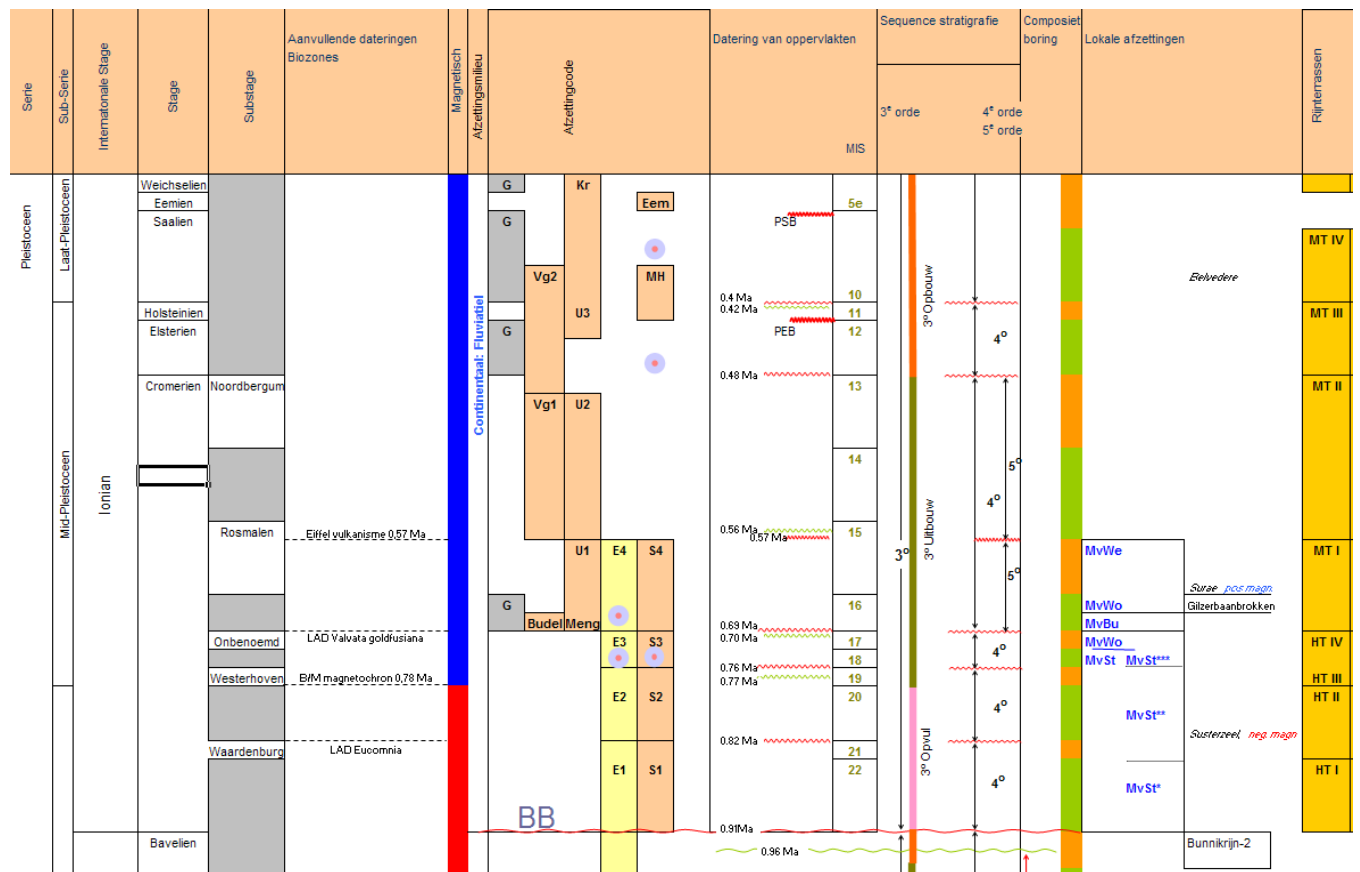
| Serie | Sub-Serie | Internatonale Stage | Stage | Substage | Aanvullende dateringen Biozones | Magnetisch | Afzettingsmilieu | Afzettingcode | Datering van oppervlakten | MIS | Sequence stratigrafie 3$^e$ orde | 4$^e$ orde 5$^e$ orde | Composiet boring | Lokale afzettingen | Rijnterrassen |
|---|---|---|---|---|---|---|---|---|---|---|---|---|---|---|---|

Pleistoceen
Laat-Pleistoceen
Mid-Pleistoceen
Ionian

Weichselien
Eemien
Saalien
Holsteinien
Elsterien
Cromerien
Bavelien

Noordbergum
Rosmalen
Onbenoemd
Westerhoven
Waardenburg

Eiffel vulkanisme 0.57 Ma
LAD Valvata goldfusiana
B/M magnetochron 0.78 Ma
LAD Eucomnia

Continentaal: Fluviatiel

G
Kr
Eem
G
Vg2
MH
U3
G
Vg1
U2
U1
E4
S4
G
Budel
Meng
E3
S3
E2
S2
E1
S1
BB

PSB
0.4 Ma
0.42 Ma
PEB
0.48 Ma
0.56 Ma
0.57 Ma
0.69 Ma
0.70 Ma
0.76 Ma
0.77 Ma
0.82 Ma
0.91Ma
0.96 Ma

5e
10
11
12
13
14
15
16
17
18
19
20
21
22

3° Opbouw
3° Uitbouw
3° Opvul
3°
4°
5°
4°
5°
4°
4°
4°

Belvedere
MvWe
Surae pos.magn.
MvWo
Gilzerbaanbrokken
MvBu
MvWo
MvSt
MvSt***
MvSt**
Susterzeel, neg.magn
MvSt*
Bunnikrijn-2

MT IV
MT III
MT II
MT I
HT IV
HT III
HT II
HT I